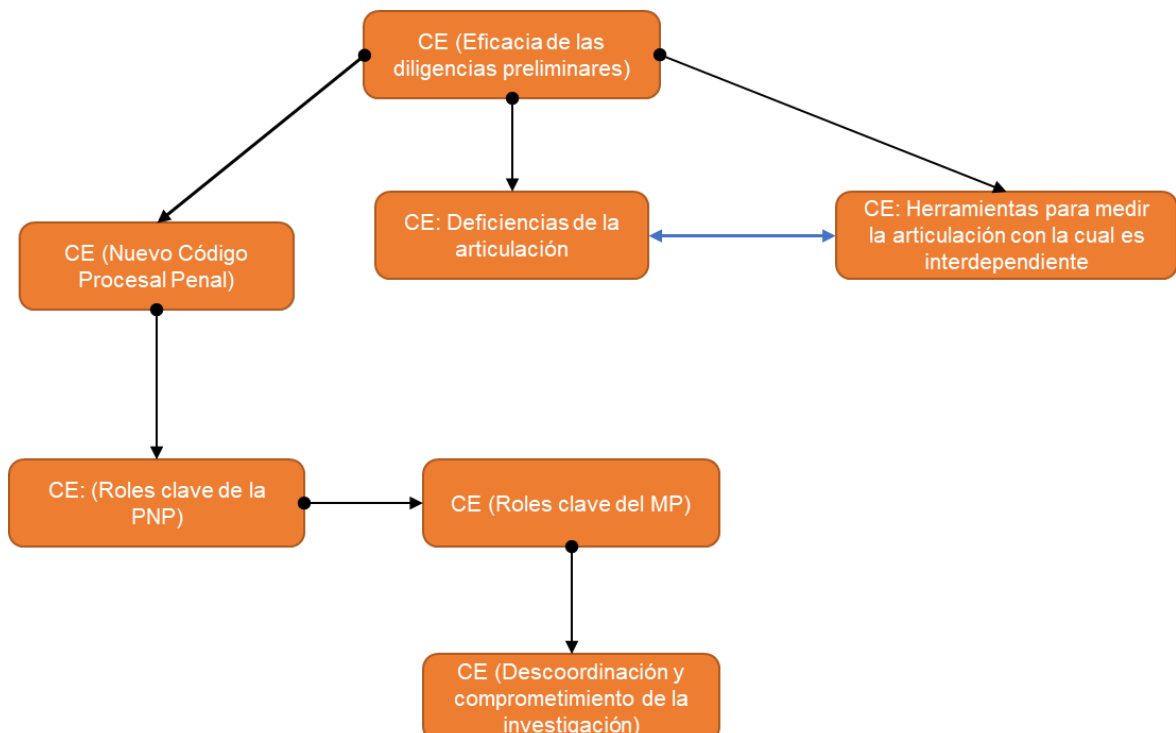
CE (Eficacia de las diligencias preliminares)

CE (Nuevo Código Procesal Penal)

CE: Deficiencias de la articulación

CE: Herramientas para medir la articulación con la cual es interdependiente

CE: (Roles clave de la PNP)

CE (Roles clave del MP)

CE (Descoordinación y comprometimiento de la investigación)